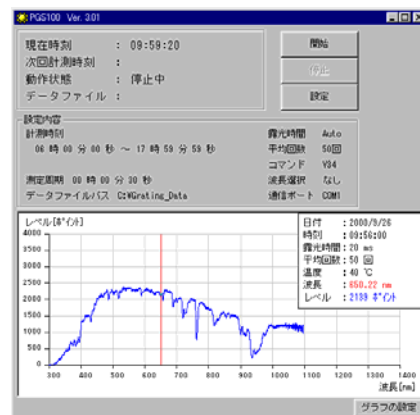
PGS100 Ver. 3.01

現在時刻 : 09:59:20
次回計測時刻 :
動作状態 : 停止中
データファイル :

開始
停止
設定

設定内容
計測時刻
06 時 00 分 00 秒 ～ 17 時 59 分 59 秒
測定周期 00 時 00 分 30 秒
データファイルパス C:¥Grating_Data

露光時間 Auto
平均回数 50回
コマンド Y04
波長選択 なし
通信ポート COM1

レベル[ポイント]
4000
3500
3000
2500
2000
1500
1000
500
0
300 400 500 600 700 800 900 1000 1100 1200 1300 1400
波長[nm]

日付 : 2000/9/26
時刻 : 09:56:00
露光時間 : 20 ms
平均回数 : 50 回
温度 : 40 ℃
波長 : 650.22 nm
レベル : 2139 ポイント

グラフの設定